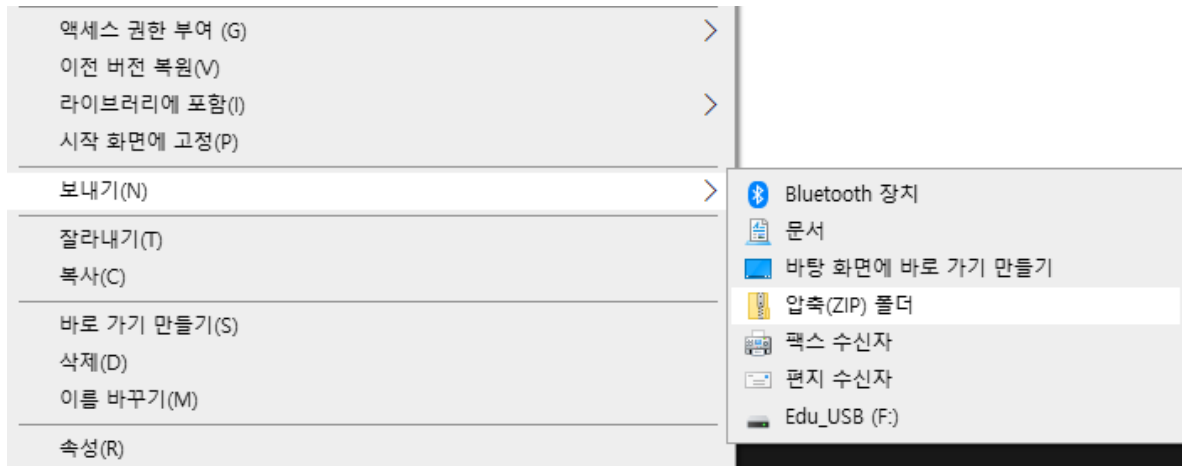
액세스 권한 부여 (G)
이전 버전 복원(V)
라이브러리에 포함(I)
시작 화면에 고정(P)

보내기(N)

잘라내기(T)
복사(C)

바로 가기 만들기(S)
삭제(D)
이름 바꾸기(M)

속성(R)

Bluetooth 장치
문서
바탕 화면에 바로 가기 만들기
압축(ZIP) 폴더
팩스 수신자
편지 수신자
Edu_USB (F:)